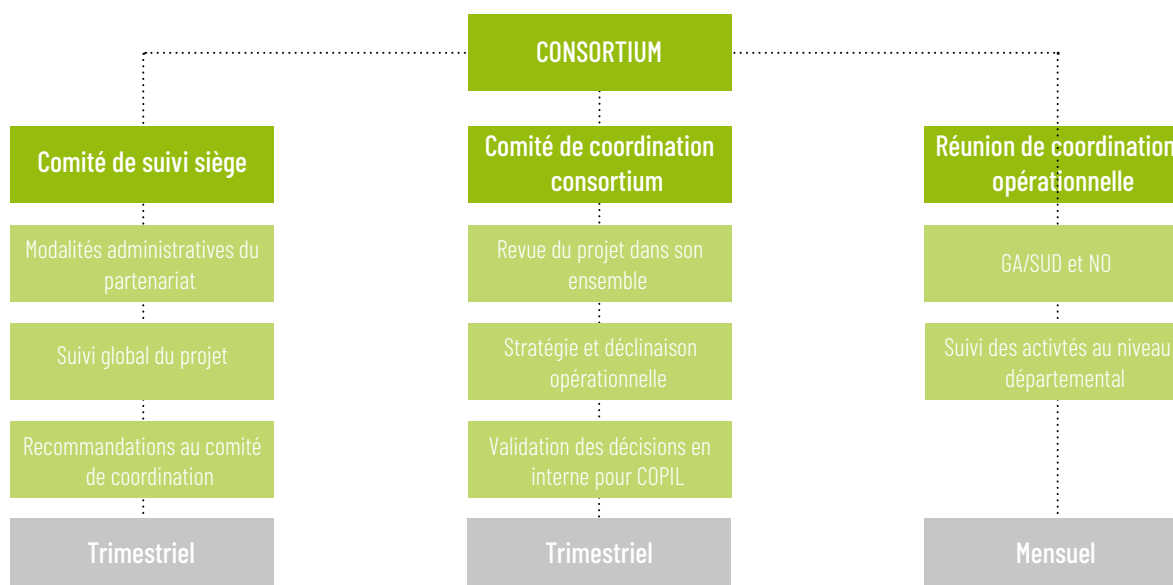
CONSORTIUM

Comité de suivi siège

Modalités administratives du partenariat

Suivi global du projet

Recommandations au comité de coordination

Trimestriel

Comité de coordination consortium

Revue du projet dans son ensemble

Stratégie et déclinaison opérationnelle

Validation des décisions en interne pour COPIL

Trimestriel

Réunion de coordination opérationnelle

GA/SUD et NO

Suivi des activtés au niveau départemental

Mensuel